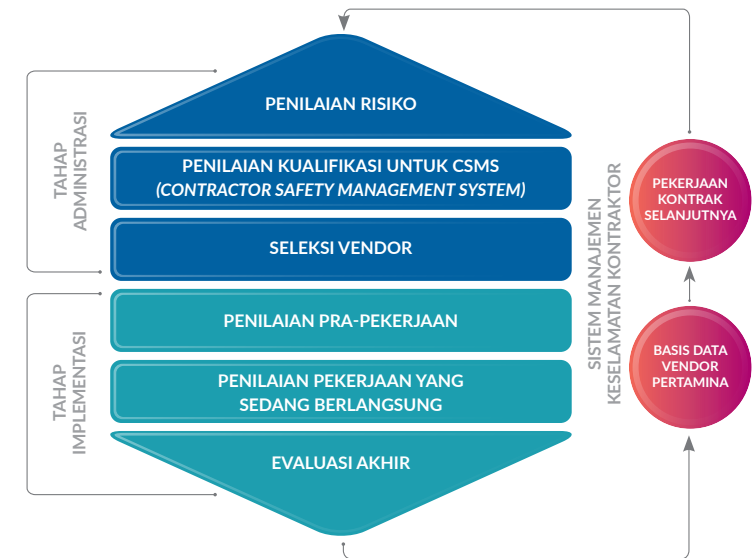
TAHAP ADMINISTRASI

PENILAIAN RISIKO

PENILAIAN KUALIFIKASI UNTUK CSMS (CONTRACTOR SAFETY MANAGEMENT SYSTEM)

SELEKSI VENDOR

TAHAP IMPLEMENTASI

PENILAIAN PRA-PEKERJAAN

PENILAIAN PEKERJAAN YANG SEDANG BERLANGSUNG

EVALUASI AKHIR

SISTEM MANAJEMEN KESELAMATAN KONTRAKTOR

PEKERJAAN KONTRAK SELANJUTNYA

BASIS DATA VENDOR PERTAMINA